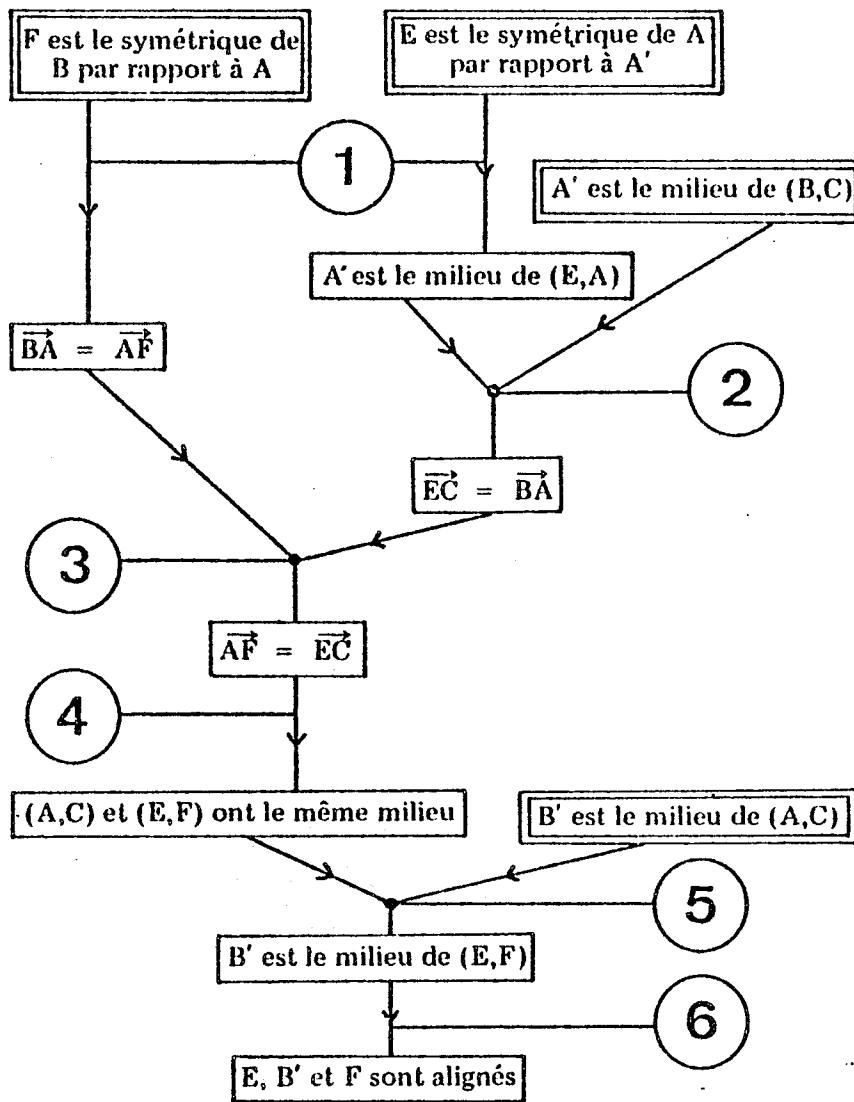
F est le symétrique de B par rapport à A

E est le symétrique de A par rapport à A'

1

A' est le milieu de (B,C)

A' est le milieu de (E,A)

$\overrightarrow{BA} = \overrightarrow{AF}$

2

$\overrightarrow{EC} = \overrightarrow{BA}$

3

$\overrightarrow{AF} = \overrightarrow{EC}$

4

(A,C) et (E,F) ont le même milieu

B' est le milieu de (A,C)

5

B' est le milieu de (E,F)

6

E, B' et F sont alignés